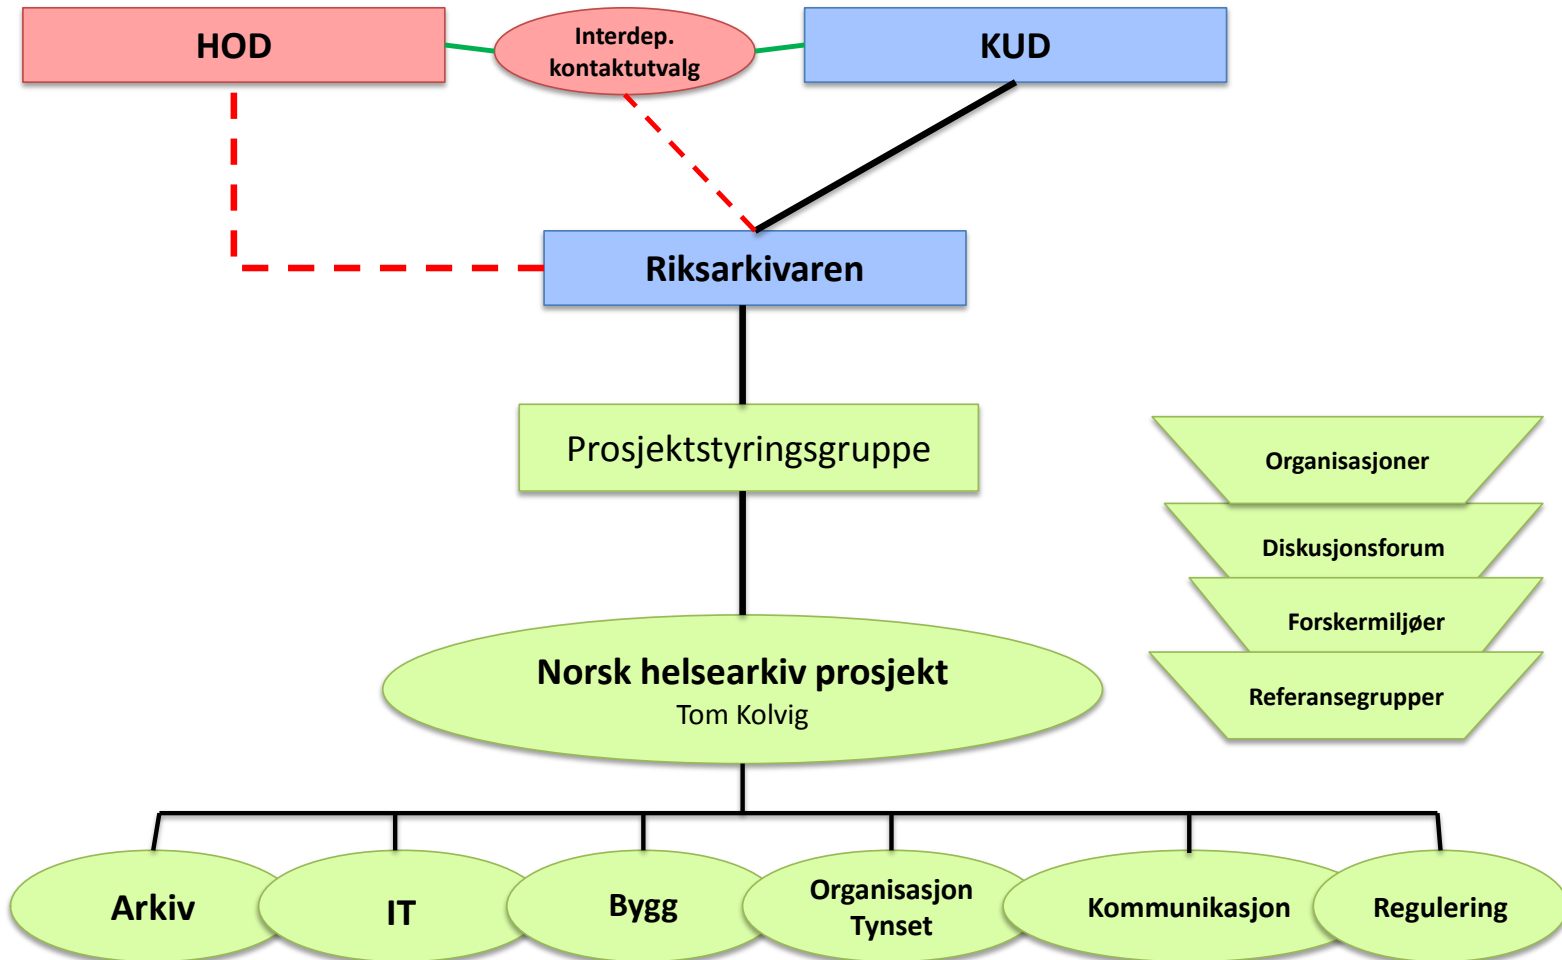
HOD

Interdep. kontaktutvalg

KUD

Riksarkivaren

Prosjektstyringsgruppe

Organisasjoner

Diskusjonsforum

Forskermiljøer

Referansegrupper

Norsk helsearkiv prosjekt
Tom Kolvig

Arkiv

IT

Bygg

Organisasjon Tynset

Kommunikasjon

Regulering